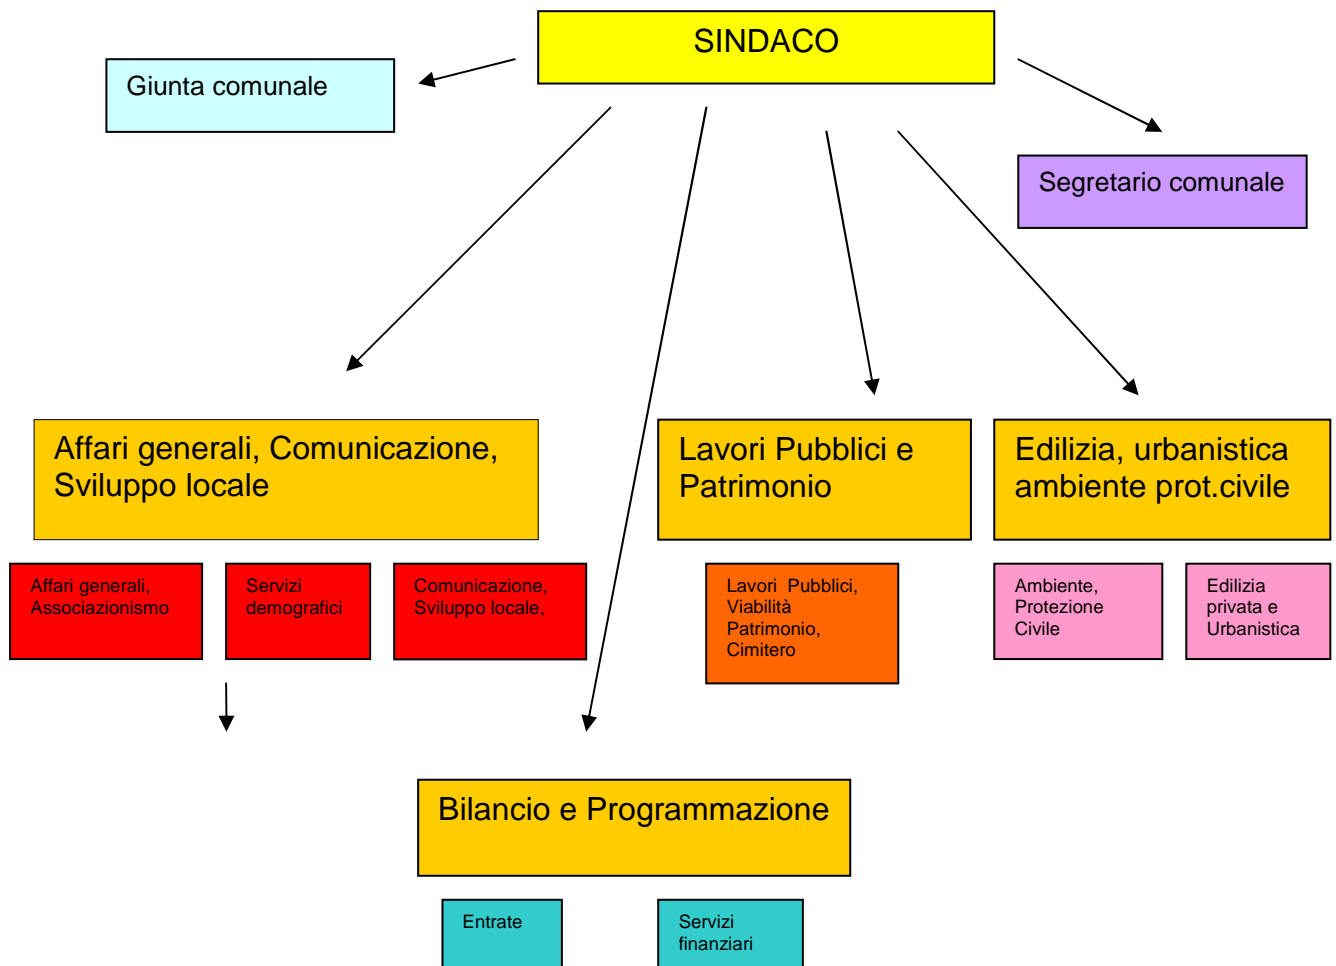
SINDACO

Giunta comunale

Segretario comunale

Affari generali, Comunicazione, Sviluppo locale

Affari generali, Associazionismo

Servizi demografici

Comunicazione, Sviluppo locale,

Lavori Pubblici e Patrimonio

Lavori Pubblici, Viabilità Patrimonio, Cimitero

Edilizia, urbanistica ambiente prot.civile

Ambiente, Protezione Civile

Edilizia privata e Urbanistica

Bilancio e Programmazione

Entrate

Servizi finanziari